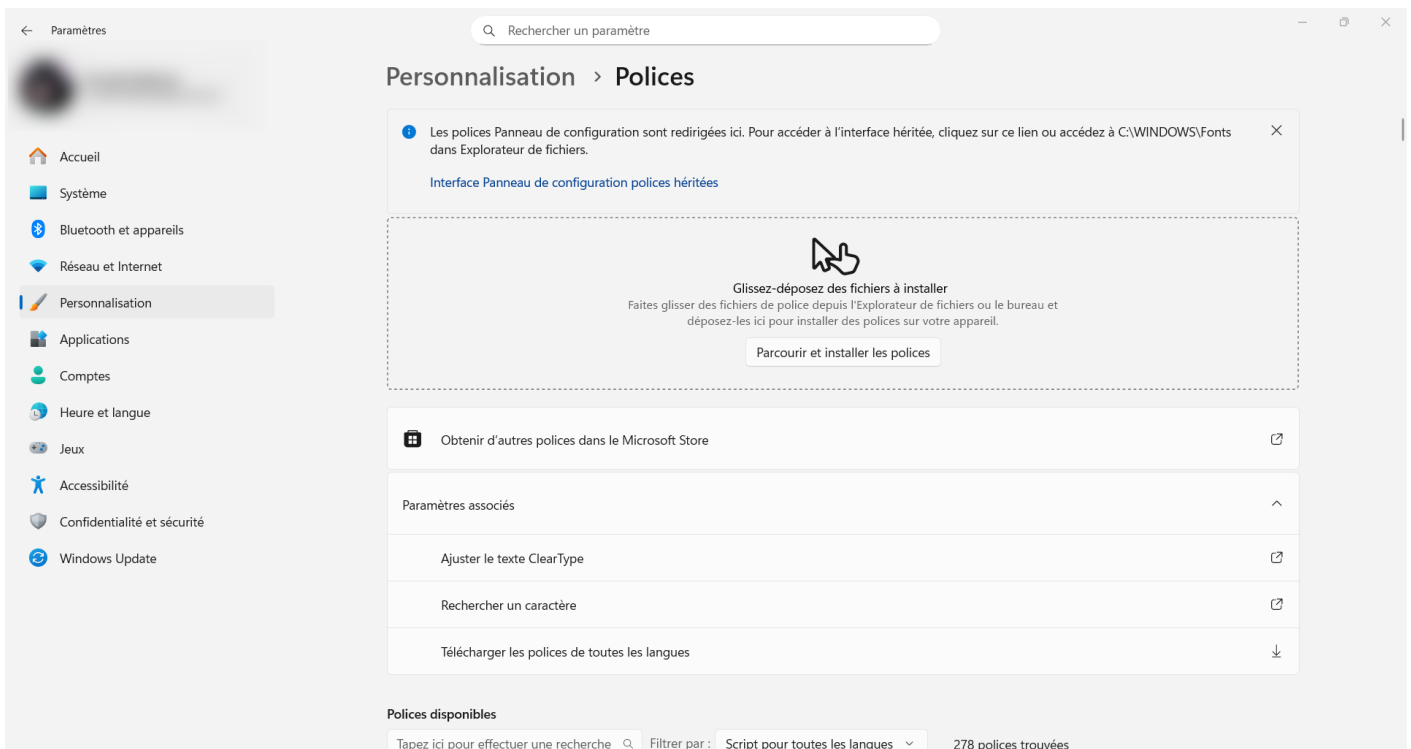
Paramètres

Rechercher un paramètre

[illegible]

Accueil
Système
Bluetooth et appareils
Réseau et Internet
Personnalisation
Applications
Comptes
Heure et langue
Jeux
Accessibilité
Confidentialité et sécurité
Windows Update

Personnalisation > Polices

Les polices Panneau de configuration sont redirigées ici. Pour accéder à l'interface héritée, cliquez sur ce lien ou accédez à C:\WINDOWS\Fonts dans Explorateur de fichiers.

Interface Panneau de configuration polices héritées

Glissez-déposez des fichiers à installer
Faites glisser des fichiers de police depuis l'Explorateur de fichiers ou le bureau et déposez-les ici pour installer des polices sur votre appareil.

Parcourir et installer les polices

Obtenir d'autres polices dans le Microsoft Store

Paramètres associés

Ajuster le texte ClearType

Rechercher un caractère

Télécharger les polices de toutes les langues

Polices disponibles

Tapez ici pour effectuer une recherche

Filtrer par : Script pour toutes les langues

278 polices trouvées